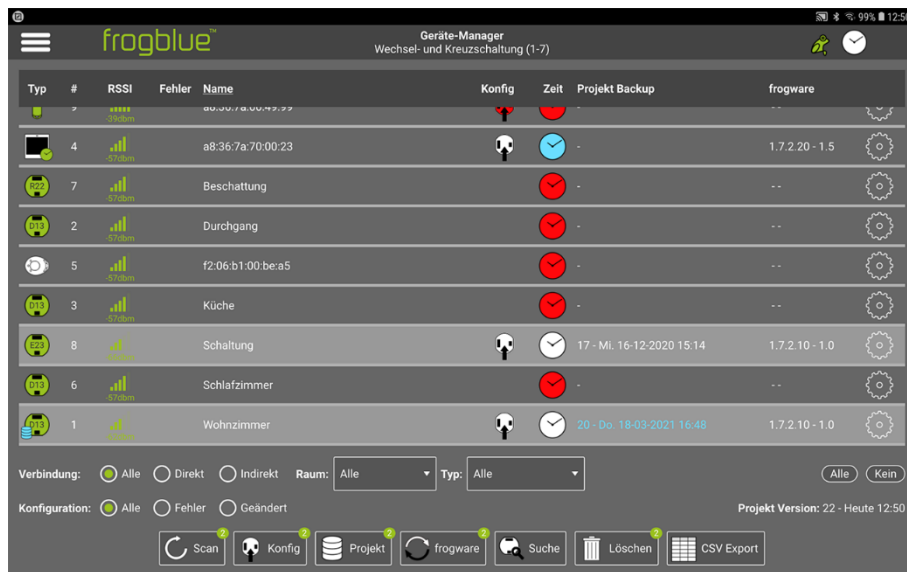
99% 12:5

frogblue™

Geräte-Manager
Wechsel- und Kreuzschaltung (1-7)

| Typ | # | RSSI | Fehler | Name | Konfig | Zeit | Projekt Backup | frogware |
|---|---|---|---|---|---|---|---|---|
| | 9 | -39dbm | | a8:36:7a:00:49:99 | | | - | - - |
| | 4 | -57dbm | | a8:36:7a:70:00:23 | | | - | 1.7.2.20 - 1.5 |
| R22 | 7 | -57dbm | | Beschattung | | | - | - - |
| D13 | 2 | -57dbm | | Durchgang | | | - | - - |
| | 5 | -57dbm | | f2:06:b1:00:be:a5 | | | - | - - |
| D13 | 3 | -57dbm | | Küche | | | - | - - |
| E23 | 8 | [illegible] | | Schaltung | | | 17 - Mi. 16-12-2020 15:14 | 1.7.2.10 - 1.0 |
| D13 | 6 | -57dbm | | Schlafzimmer | | | - | - - |
| D13 | 1 | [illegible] | | Wohnzimmer | | | 20 - Do. 18-03-2021 16:48 | 1.7.2.10 - 1.0 |

Verbindung: Alle Direkt Indirekt Raum: Alle Typ: Alle Alle Kein

Konfiguration: Alle Fehler Geändert Projekt Version: 22 - Heute 12:50

2 Scan 2 Konfig 2 Projekt 2 frogware Suche 2 Löschen CSV Export